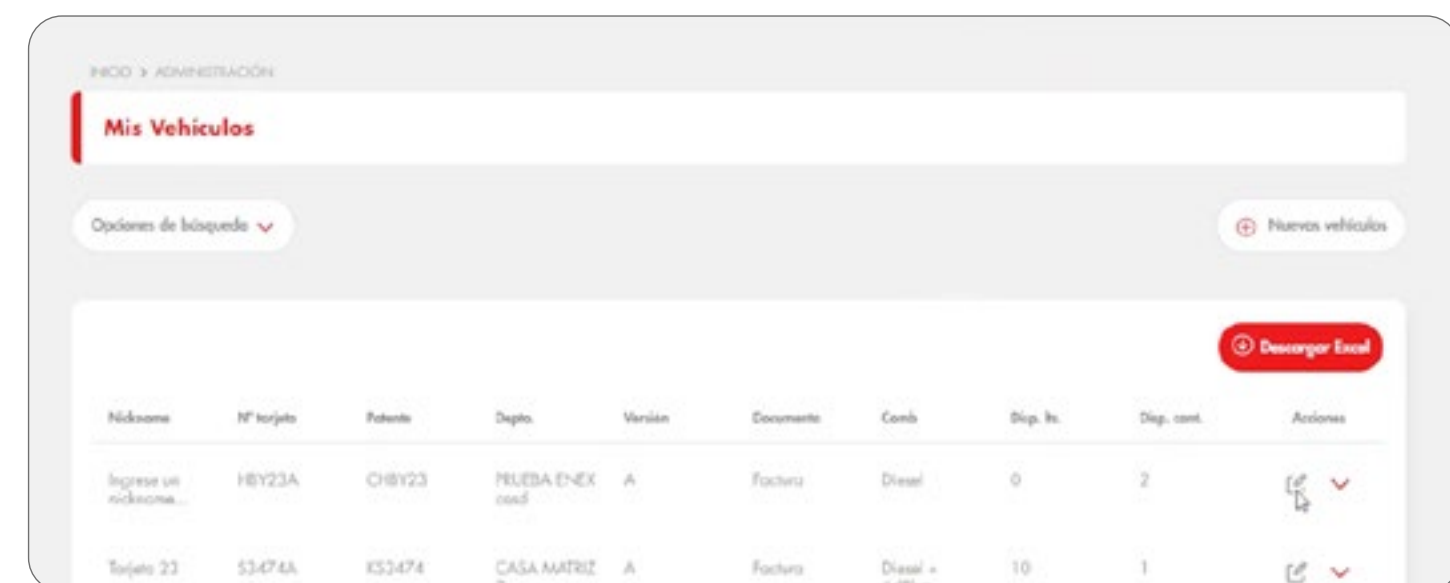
INICIO > ADMINISTRACIÓN

Mis Vehículos

Opciones de búsqueda

Nuevos vehículos

Descargar Excel

| Nickname | N° tarjeta | Patente | Depto. | Versión | Documento | Comb | Disp. lts. | Disp. cant. | Acciones |
|---|---|---|---|---|---|---|---|---|---|
| Ingrese un nickname... | HBY23A | CHBY23 | PRUEBA ENEX cead | A | Factura | Diesel | 0 | 2 | |
| Tarjeta 23 | 53474A | KS3474 | CASA MATRIZ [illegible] | A | Factura | Diesel + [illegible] | 10 | 1 | |